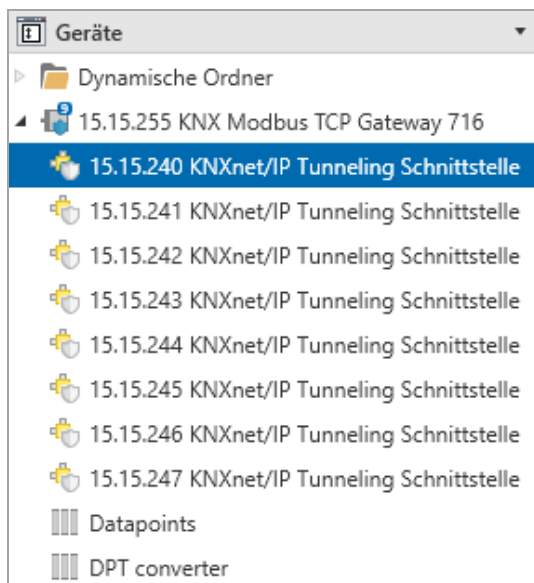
Geräte

Dynamische Ordner

15.15.255 KNX Modbus TCP Gateway 716

15.15.240 KNXnet/IP Tunneling Schnittstelle

15.15.241 KNXnet/IP Tunneling Schnittstelle

15.15.242 KNXnet/IP Tunneling Schnittstelle

15.15.243 KNXnet/IP Tunneling Schnittstelle

15.15.244 KNXnet/IP Tunneling Schnittstelle

15.15.245 KNXnet/IP Tunneling Schnittstelle

15.15.246 KNXnet/IP Tunneling Schnittstelle

15.15.247 KNXnet/IP Tunneling Schnittstelle

Datapoints

DPT converter